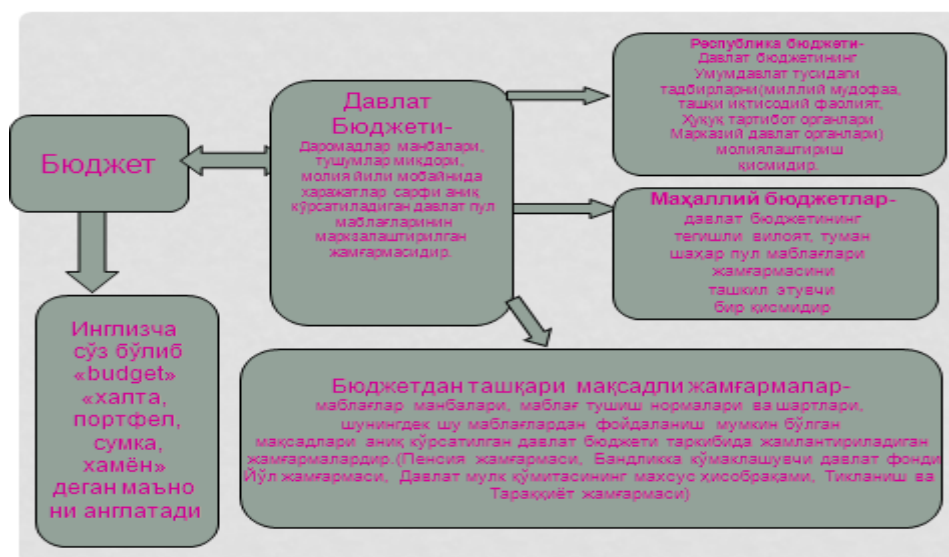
Бюджет

Давлат Бюджети-
Даромадлар манбалари, тушумлар миқдори, молия йили мобайнида харажатлар сарфи аниқ кўрсатиладиган давлат пул маблағларинин марказлаштирилган жамғармасидир.

Республика бюджети-
Давлат бюджетининг Умумдавлат тусидаги тадбирларни(миллий мудофаа, ташқи иқтисодий фаолият, Ҳуқуқ тартибот органлари Марказий давлат органлари) молиялаштириш қисмидир.

Маҳаллий бюджетлар-
давлат бюджетининг тегишли вилоят, туман шаҳар пул маблағлари жамғармасини ташкил этувчи бир қисмидир

Инглизча сўз бўлиб «budget» «халта, портфел, сумка, хамён» деган маъноси ни англатади

Бюджетдан ташқари мақсадли жамғармалар-
маблағлар манбалари, маблағ тушиш нормалари ва шартлари, шунингдек шу маблағлардан фойдаланиш мумкин бўлган мақсадлари аниқ кўрсатилган давлат бюджети таркибида жамлантириладиган жамғармалардир.(Пенсия жамғармаси, Бандликка кўмаклашувчи давлат фонди Йўл жамғармаси, Давлат мулк қўмитасининг махсус ҳисобрақами, Тикланиш ва Тараққиёт жамғармаси)